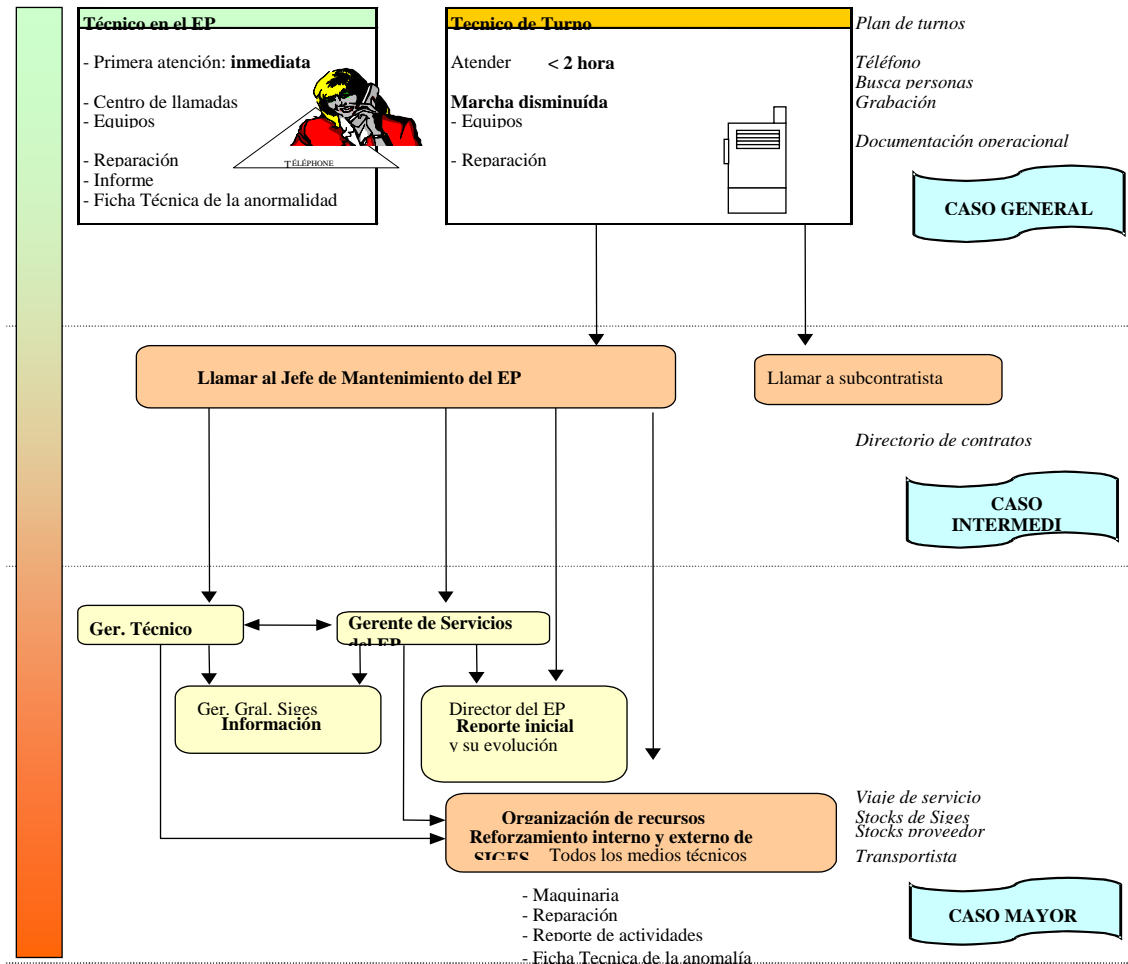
Técnico en el EP

- Primera atención: **inmediata**

- Centro de llamadas
- Equipos

- Reparación
- Informe
- Ficha Técnica de la anormalidad

TÉLÉPHONE

Tecnico de Turno

Atender **< 2 hora**

**Marcha disminuída**
- Equipos

- Reparación

*Plan de turnos*

*Téléfono*
*Busca personas*
*Grabación*

*Documentación operacional*

CASO GENERAL

Llamar al Jefe de Mantenimiento del EP

Llamar a subcontratista

*Directorio de contratos*

CASO INTERMEDI

Ger. Técnico

Gerente de Servicios del EP

Ger. Gral. Siges
**Información**

Director del EP
**Reporte inicial**
y su evolución

**Organización de recursos**
**Reforzamiento interno y externo de SIGES** Todos los medios técnicos

*Viaje de servicio*
*Stocks de Siges*
*Stocks proveedor*
*Transportista*

- Maquinaria
- Reparación
- Reporte de actividades
- Ficha Tecnica de la anomalía

CASO MAYOR